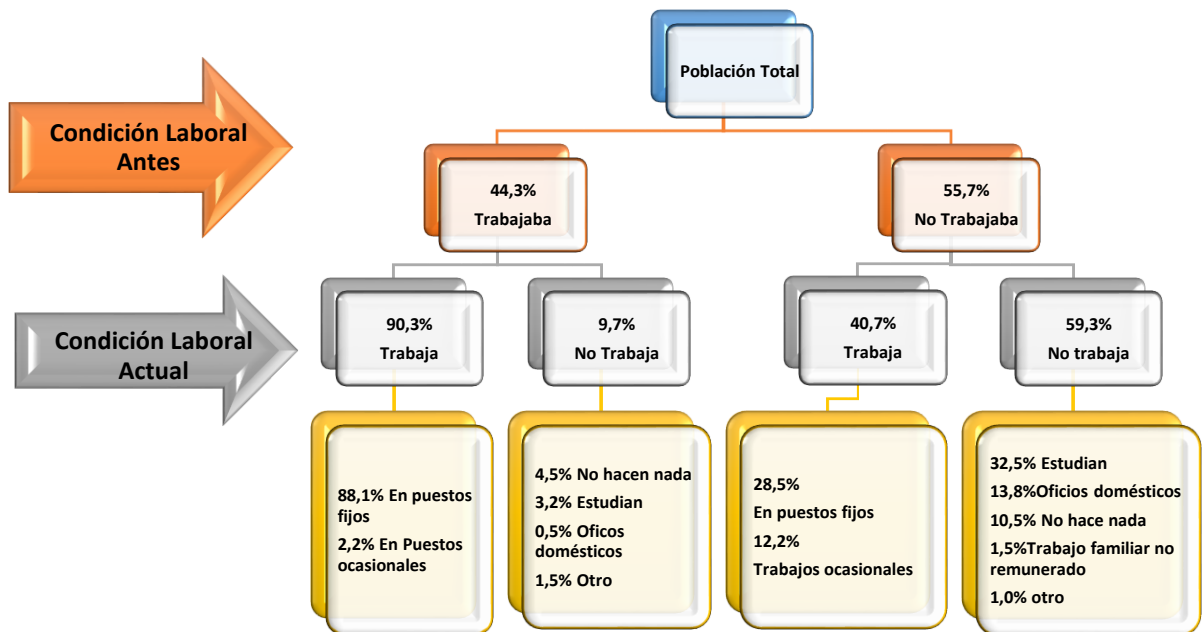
Población Total

Condición Laboral Antes

44,3%
Trabajaba

55,7%
No Trabajaba

Condición Laboral Actual

90,3%
Trabaja

9,7%
No Trabaja

40,7%
Trabaja

59,3%
No trabaja

88,1% En puestos fijos
2,2% En Puestos ocasionales

4,5% No hacen nada
3,2% Estudian
0,5% Oficos domésticos
1,5% Otro

28,5%
En puestos fijos
12,2%
Trabajos ocasionales

32,5% Estudian
13,8%Oficios domésticos
10,5% No hace nada
1,5%Trabajo familiar no remunerado
1,0% otro